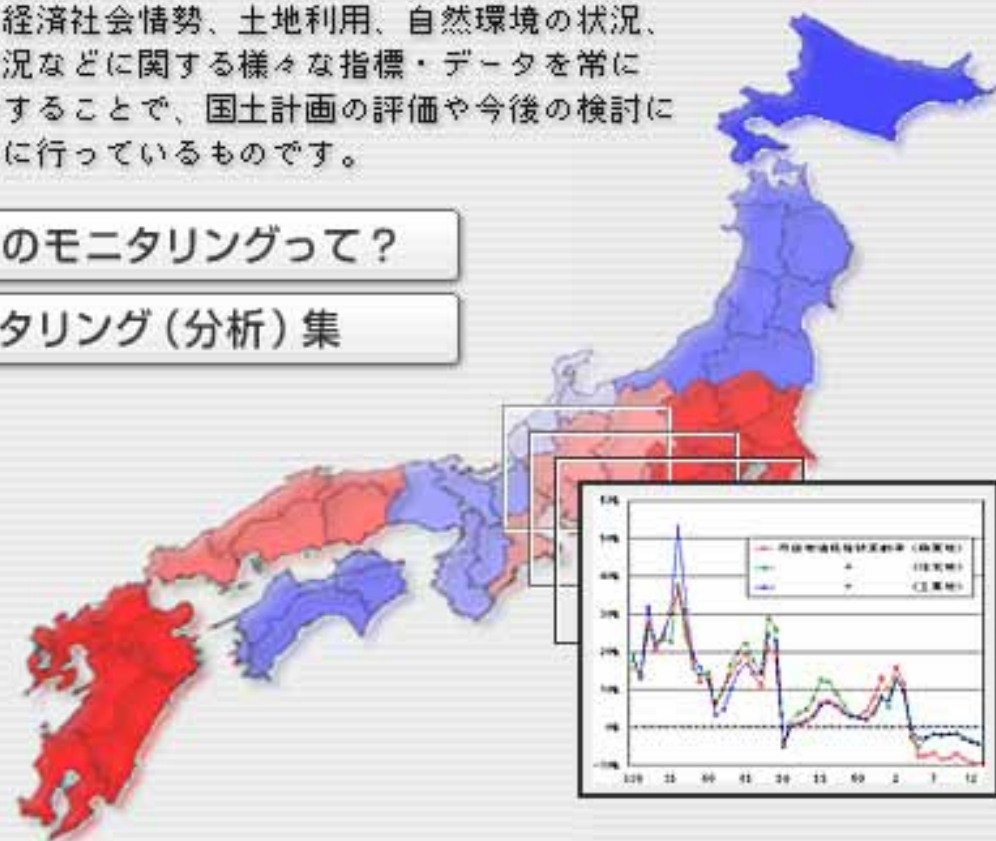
経済社会情勢、土地利用、自然環境の状況、
況などに関する様々な指標・データを常に
することで、国土計画の評価や今後の検討に
に行っているものです。

のモニタリングって？

タリング（分析）集

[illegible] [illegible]（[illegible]）
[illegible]（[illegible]）
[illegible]（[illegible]）

60%
50%
40%
30%
20%
10%
0%
-10%

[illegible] 35 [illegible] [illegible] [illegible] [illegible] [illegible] 2 7 12